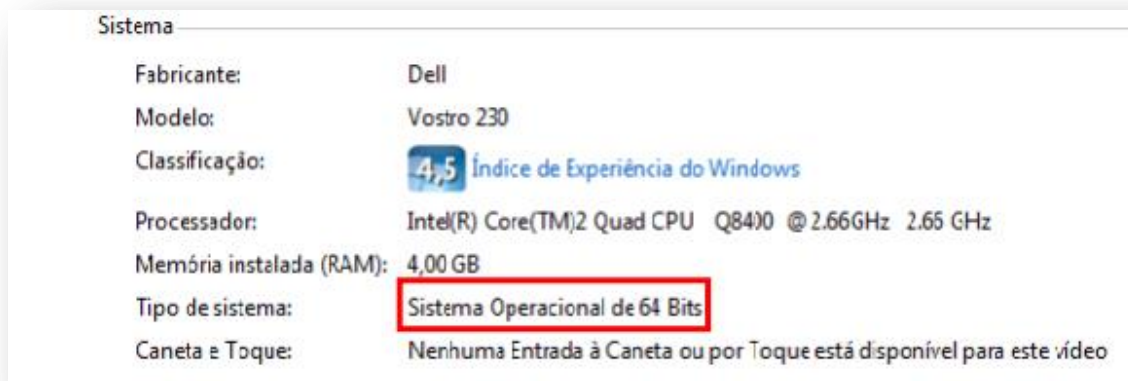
Sistema

| | |
|---|---|
| Fabricante: | Dell |
| Modelo: | Vostro 230 |
| Classificação: | 4,5 Índice de Experiência do Windows |
| Processador: | Intel(R) Core(TM)2 Quad CPU Q8400 @ 2.66GHz 2.66 GHz |
| Memória instalada (RAM): | 4,00 GB |
| Tipo de sistema: | Sistema Operacional de 64 Bits |
| Caneta e Toque: | Nenhuma Entrada à Caneta ou por Toque está disponível para este vídeo |